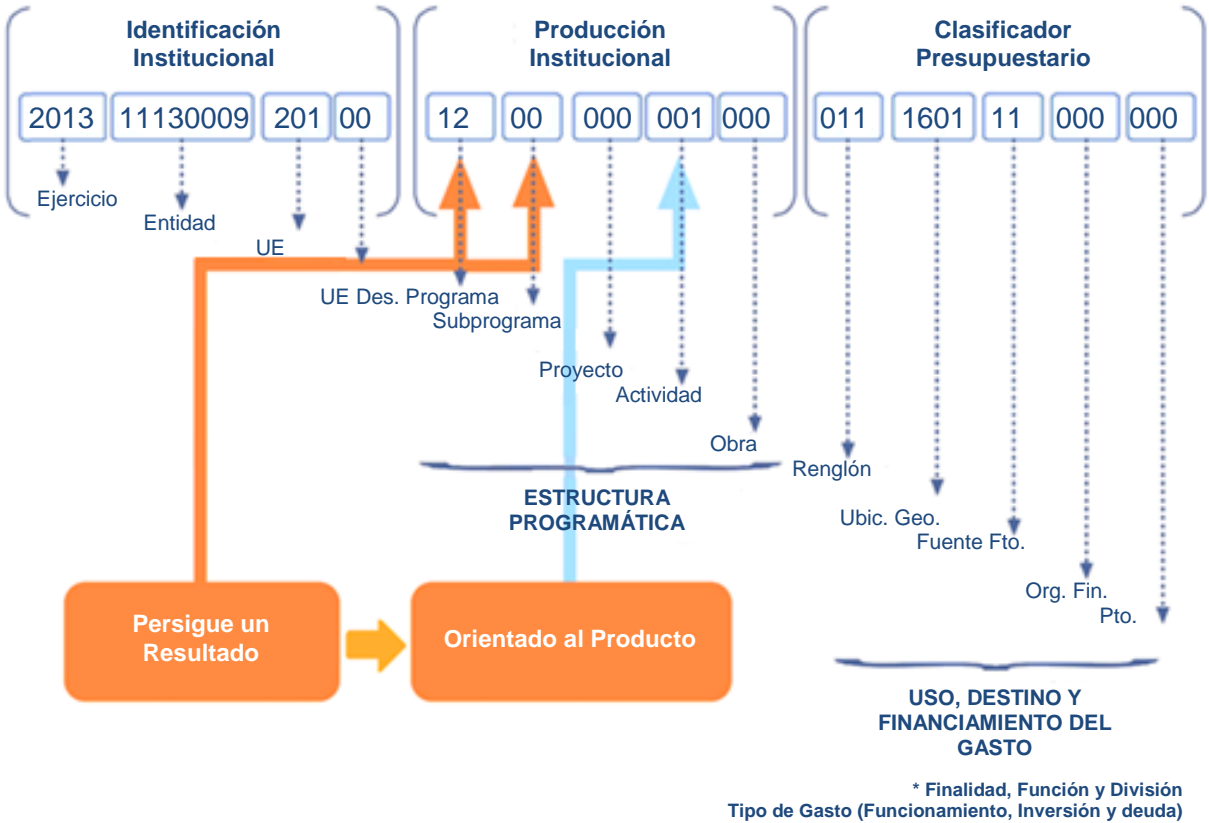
Identificación Institucional

Producción Institucional

Clasificador Presupuestario

2013 11130009 201 00

12 00 000 001 000

011 1601 11 000 000

Ejercicio

Entidad

UE

UE Des. Programa

Subprograma

Proyecto

Actividad

Obra

Renglón

Ubic. Geo.

Fuente Fto.

Org. Fin.

Pto.

ESTRUCTURA PROGRAMÁTICA

Persigue un Resultado

Orientado al Producto

USO, DESTINO Y FINANCIAMIENTO DEL GASTO

* Finalidad, Función y División
Tipo de Gasto (Funcionamiento, Inversión y deuda)